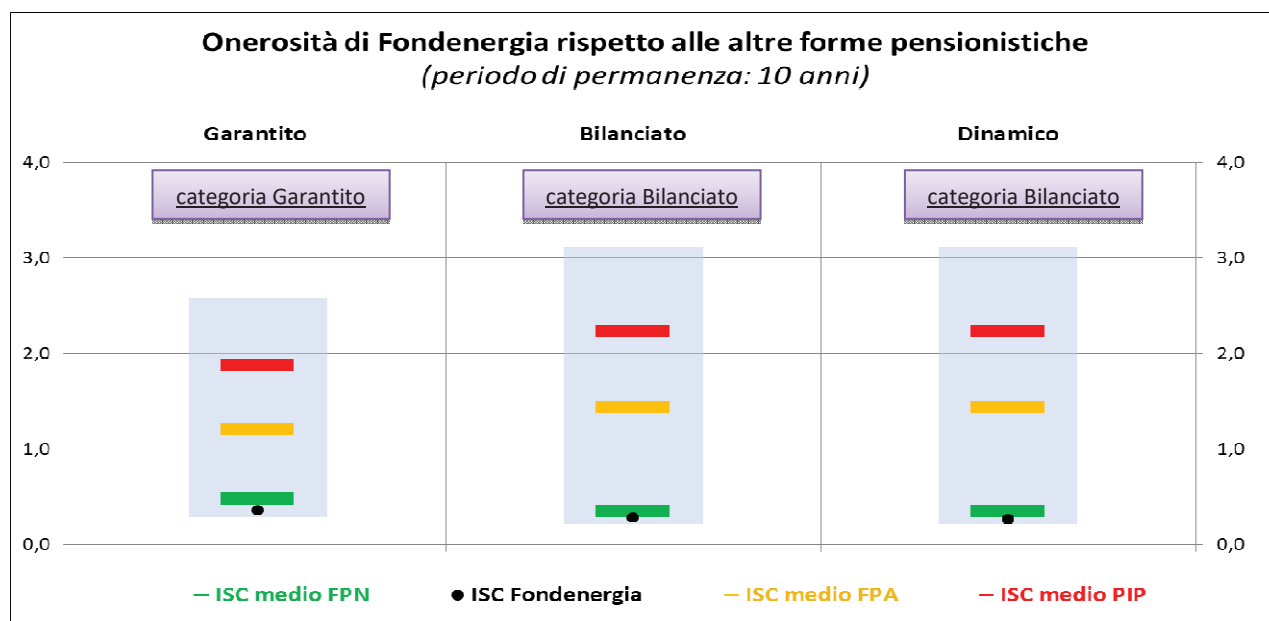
Onerosità di Fondenergia rispetto alle altre forme pensionistiche
(periodo di permanenza: 10 anni)

Garantito

Bilanciato

Dinamico

categoria Garantito

categoria Bilanciato

categoria Bilanciato

4,0
3,0
2,0
1,0
0,0

4,0
3,0
2,0
1,0
0,0

— ISC medio FPN ● ISC Fondenergia — ISC medio FPA — ISC medio PIP